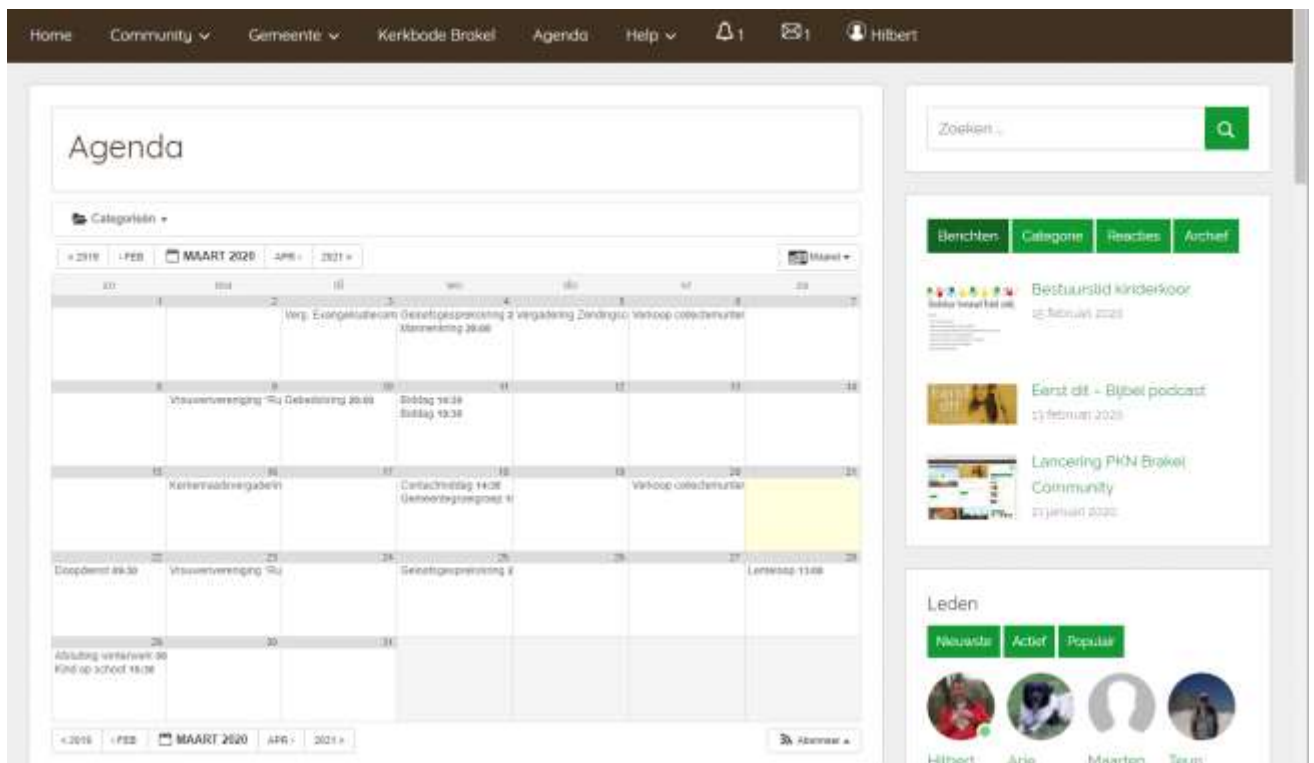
Home Community Gemeente Kerkbode Brakel Agenda Help 1 1 Hilbert

Agenda

Categorieën

« 2019 ‹ FEB MAART 2020 APR › 2021 » Maand

| zo | ma | di | wo | do | vr | za |
|---|---|---|---|---|---|---|
| 1 | 2 | 3 Verg. Evangelisatiecom | 4 Geloofsgesprekskring 2 Mannenkring 20:00 | 5 Vergadering Zendingsc | 6 Verkoop collectemunten | 7 |
| 8 | 9 Vrouwenvereniging 'Ru | 10 Gebedskring 20:00 | 11 Biddag 14:30 Biddag 19:30 | 12 | 13 | 14 |
| 15 | 16 Kerkenraadsvergaderin | 17 | 18 Contactmiddag 14:30 Gemeentegroepgroep | 19 | 20 Verkoop collectemunten | 21 |
| 22 Doopdienst 09:30 | 23 Vrouwenvereniging 'Ru | 24 | 25 Geloofsgesprekskring 2 | 26 | 27 | 28 Lenteloop 13:00 |
| 29 Afsluiting winterwerk 09 Kind op school 19:30 | 30 | 31 | | | | |

« 2019 ‹ FEB MAART 2020 APR › 2021 » Abonneer

Zoeken ...

Berichten Categorie Reacties Archief

Bestuurslid kinderkoor
18 februari 2020

Eerst dit – Bijbel podcast
13 februari 2020

Lancering PKN Brakel Community
23 januari 2020

Leden

Nieuwste Actief Populair

Hilbert Arie Maarten Teun